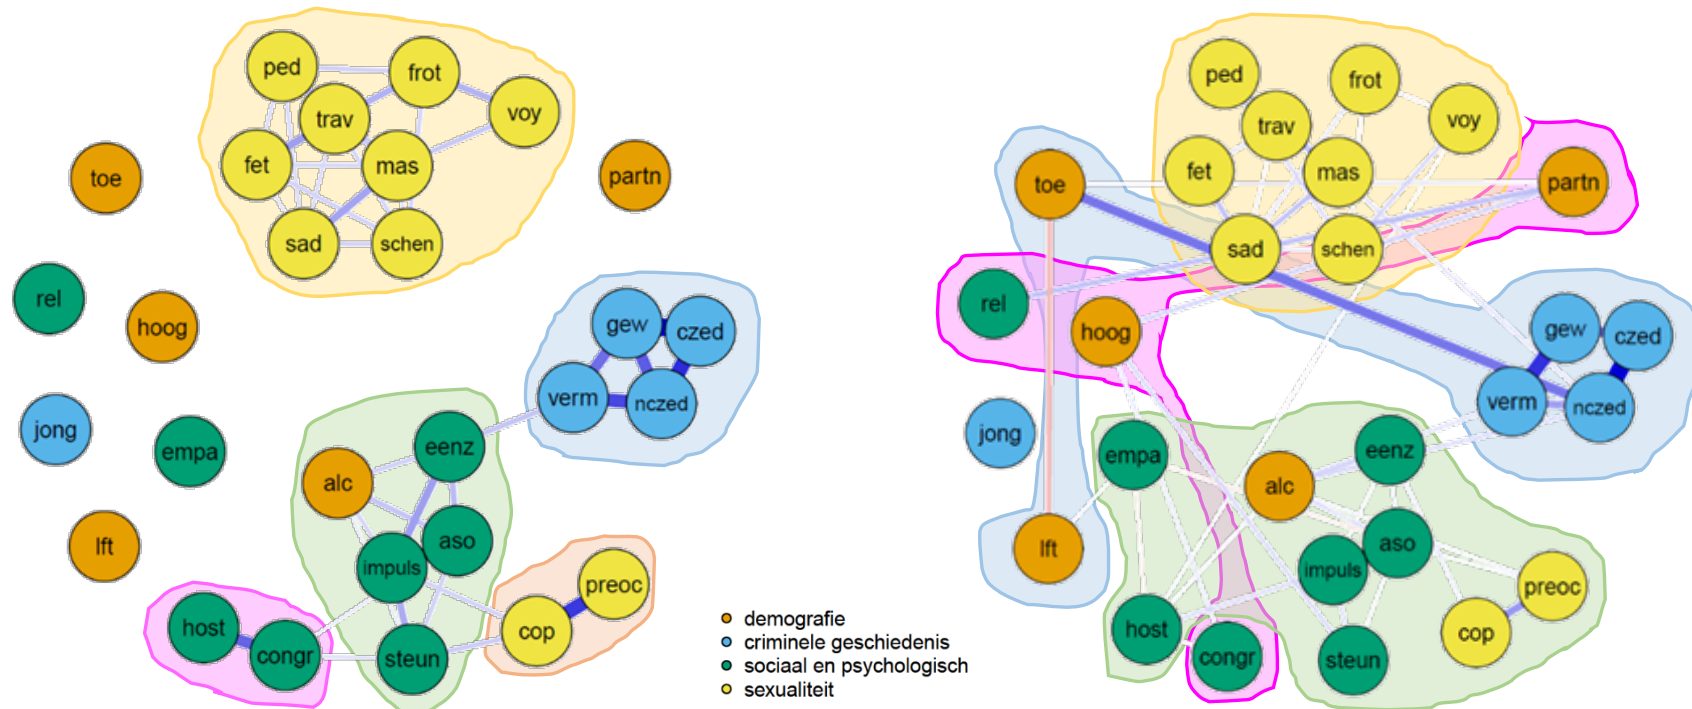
ped
frot
trav
voy
fet
mas
sad
schen
toe
partn
rel
hoog
gew
czed
verm
nczed
jong
empa
eenz
alc
aso
impuls
lft
preoc
host
congr
steun
cop

ped
frot
trav
voy
fet
mas
toe
partn
sad
schen
rel
hoog
gew
czed
verm
nczed
jong
empa
eenz
alc
aso
impuls
lft
preoc
cop
host
congr
steun

demografie
criminele geschiedenis
sociaal en psychologisch
sexualiteit